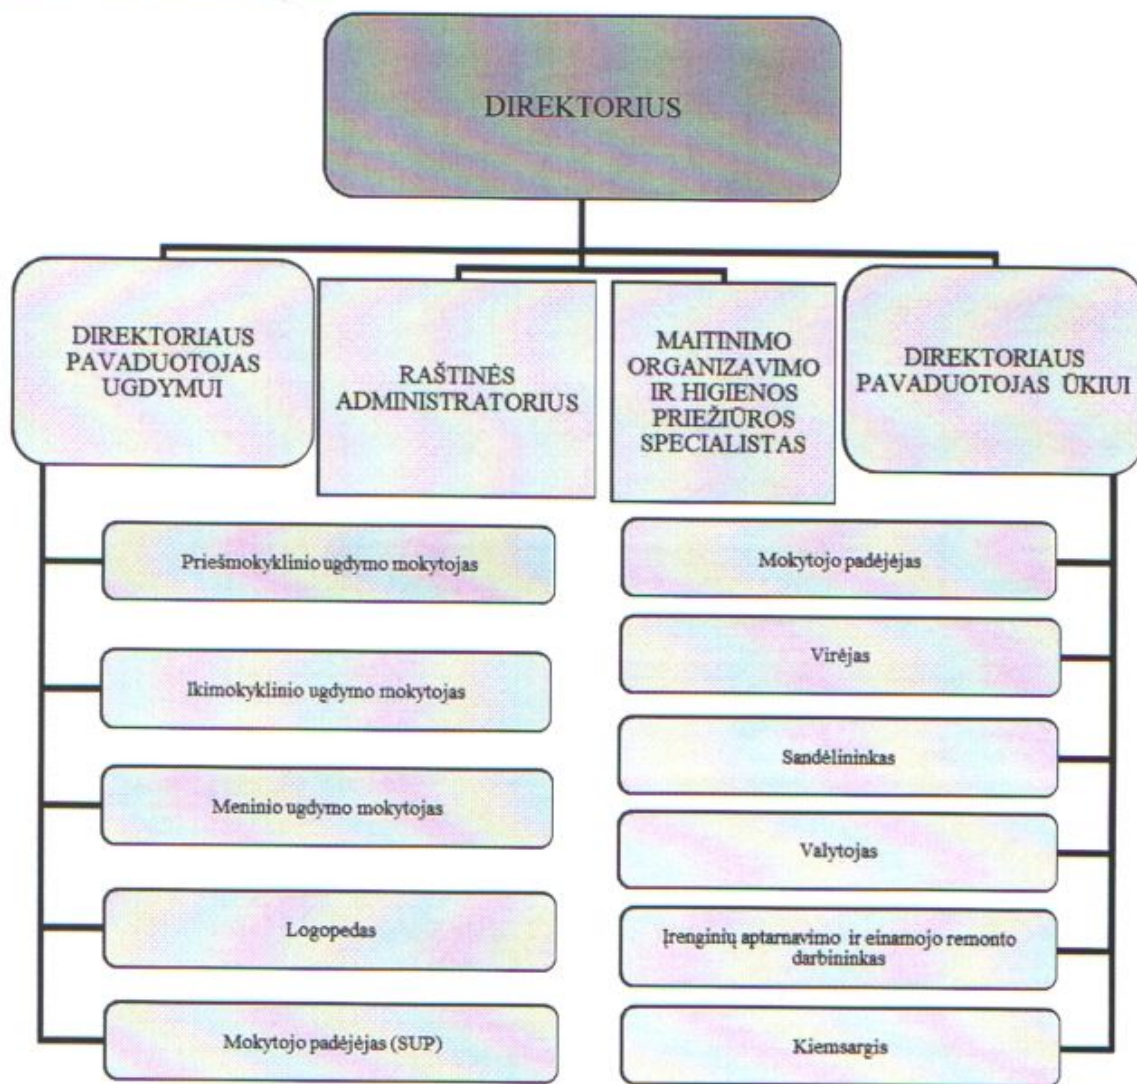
DIREKTORIUS

DIREKTORIAUS PAVADUOTOJAS UGDYMUI

RAŠTINĖS ADMINISTRATORIUS

MAITINIMO ORGANIZAVIMO IR HIGIENOS PRIEŽIŪROS SPECIALISTAS

DIREKTORIAUS PAVADUOTOJAS ŪKIUI

Priešmokyklinio ugdymo mokytojas

Ikimokyklinio ugdymo mokytojas

Meninio ugdymo mokytojas

Logopedas

Mokytojo padėjėjas (SUP)

Mokytojo padėjėjas

Virėjas

Sandėlininkas

Valytojas

Įrenginių aptarnavimo ir einamojo remonto darbininkas

Kiemsargis